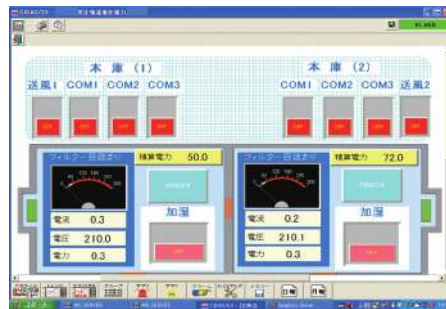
本 庫 (1)

送風1 COM1 COM2 COM3

本 庫 (2)

COM1 COM2 COM3 送風2

フィルター目詰まり

積算電力 50.0

電流 0.3

電圧 210.0

電力 0.3

加湿

フィルター目詰まり

積算電力 72.0

電流 0.2

電圧 210.1

電力 0.3

加湿

日報

月報